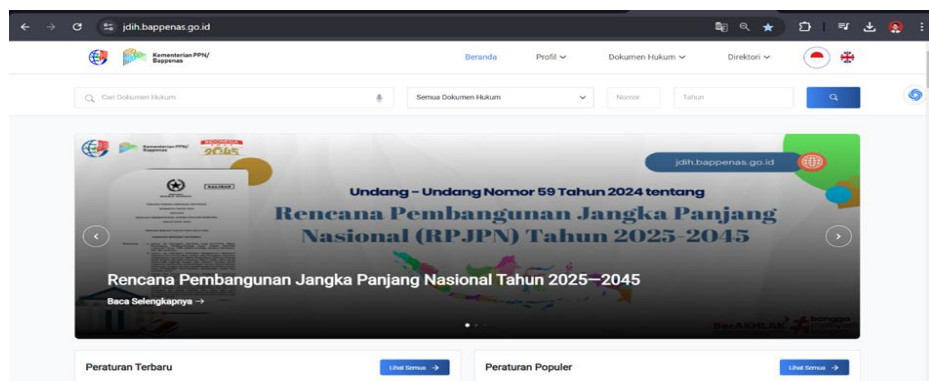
jdih.bappenas.go.id

Kementerian PPN/ Bappenas

Beranda
Profil
Dokumen Hukum
Direktori

Cari Dokumen Hukum
Semua Dokumen Hukum
Nomor
Tahun

Kementerian PPN/ Bappenas
2045

jdih.bappenas.go.id

Undang – Undang Nomor 59 Tahun 2024 tentang
Rencana Pembangunan Jangka Panjang Nasional (RPJPN) Tahun 2025-2045

Rencana Pembangunan Jangka Panjang Nasional Tahun 2025—2045
Baca Selengkapnya →

BerAKHLAK

Peraturan Terbaru
Lihat Semua →
Peraturan Populer
Lihat Semua →